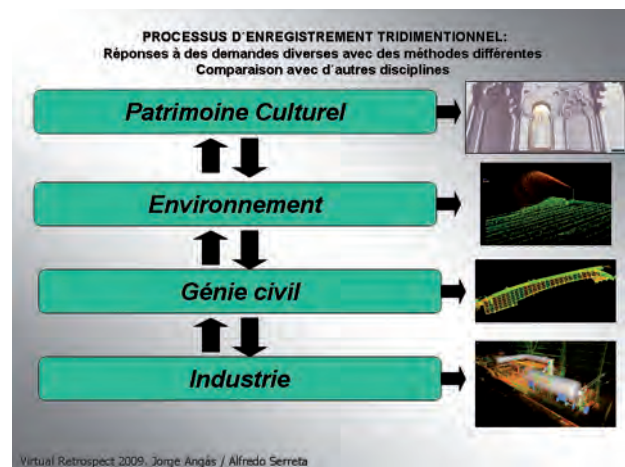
PROCESSUS D'ENREGISTREMENT TRIDIMENTIONNEL:
Réponses à des demandes diverses avec des méthodes différentes
Comparaison avec d'autres disciplines

Patrimoine Culturel

Environnement

Génie civil

Industrie

Virtual Retrospect 2009. Jorge Angás / Alfredo Serreta